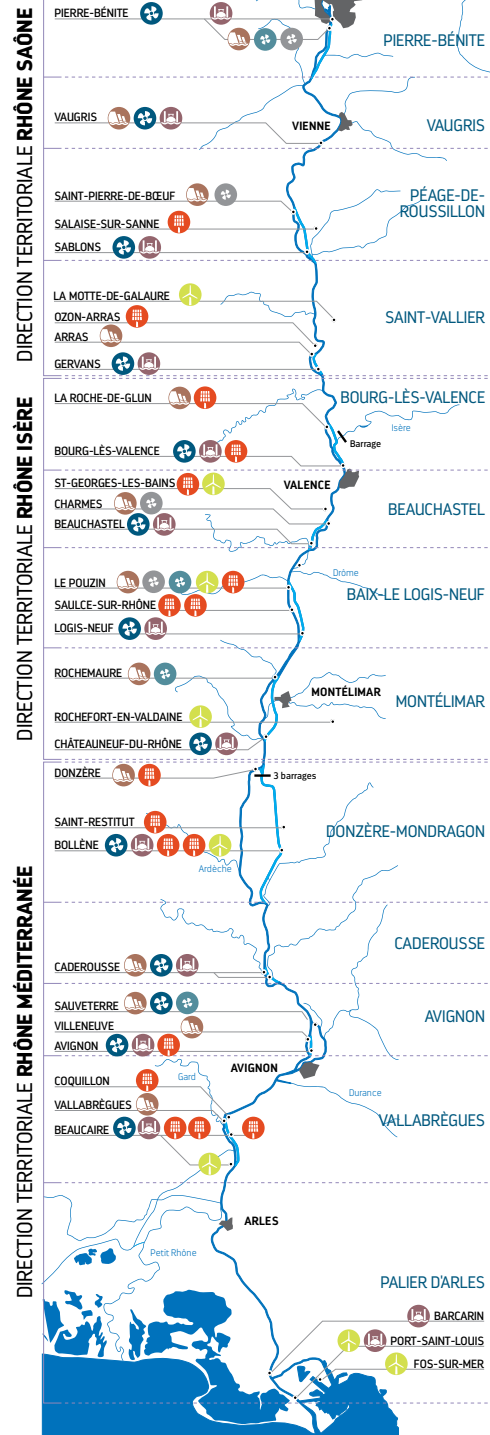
DIRECTION TERRITORIALE RHÔNE SAÔNE

PIERRE-BÉNITE
PIERRE-BÉNITE

VAUGRIS
VIENNE
VAUGRIS

SAINT-PIERRE-DE-BŒUF
SALAISE-SUR-SANNE
SABLONS
PÉAGE-DE-ROUSSILLON

LA MOTTE-DE-GALAURE
OZON-ARRAS
ARRAS
GERVANS
SAINT-VALLIER

DIRECTION TERRITORIALE RHÔNE ISÈRE

LA ROCHE-DE-GLUN
BOURG-LÈS-VALENCE
Barrage
Isère
BOURG-LÈS-VALENCE

ST-GEORGES-LES-BAINS
VALENCE
CHARMES
BEAUCHASTEL
BEAUCHASTEL

LE POUZIN
Drôme
SAULCE-SUR-RHÔNE
LOGIS-NEUF
BAIX-LE LOGIS-NEUF

ROCHEMAURE
MONTÉLIMAR
ROCHEFORT-EN-VALDAINE
CHÂTEAUNEUF-DU-RHÔNE
MONTÉLIMAR

DONZÈRE
3 barrages

SAINT-RESTITUT
BOLLÈNE
Ardèche
DONZÈRE-MONDRAGON

DIRECTION TERRITORIALE RHÔNE MÉDITERRANÉE

CADEROUSSE
CADEROUSSE

SAUVETERRE
VILLENEUVE
AVIGNON
AVIGNON
AVIGNON

COQUILLON
Gard
Durance
VALLABRÈGUES
BEAUCAIRE
VALLABRÈGUES

ARLES
Petit Rhône
PALIER D'ARLES

BARCARIN
PORT-SAINT-LOUIS
FOS-SUR-MER